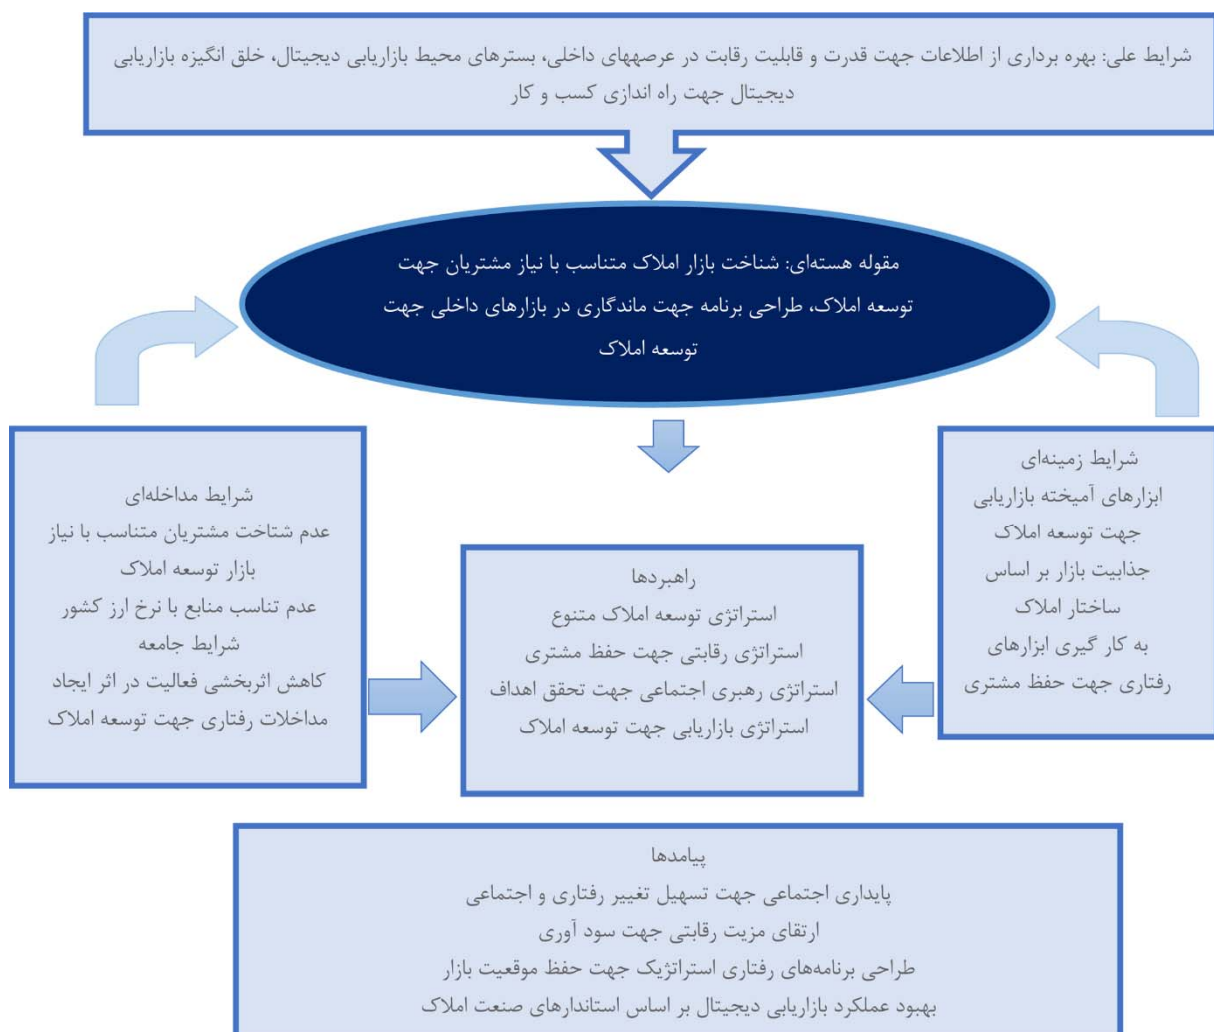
شرایط علی: بهره برداری از اطلاعات جهت قدرت و قابلیت رقابت در عرصههای داخلی، بسترهای محیط بازاریابی دیجیتال، خلق انگیزه بازاریابی دیجیتال جهت راه اندازی کسب و کار

مقوله هستهای: شناخت بازار املاک متناسب با نیاز مشتریان جهت توسعه املاک، طراحی برنامه جهت ماندگاری در بازارهای داخلی جهت توسعه املاک

شرایط زمینهای
ابزارهای آمیخته بازاریابی
جهت توسعه املاک
جذابیت بازار بر اساس
ساختار املاک
به کار گیری ابزارهای
رفتاری جهت حفظ مشتری

راهبردها
استراتژی توسعه املاک متنوع
استراتژی رقابتی جهت حفظ مشتری
استراتژی رهبری اجتماعی جهت تحقق اهداف
استراتژی بازاریابی جهت توسعه املاک

شرایط مداخلهای
عدم شناخت مشتریان متناسب با نیاز
بازار توسعه املاک
عدم تناسب منابع با نرخ ارز کشور
شرایط جامعه
کاهش اثربخشی فعالیت در اثر ایجاد
مداخلات رفتاری جهت توسعه املاک

پیامدها
پایداری اجتماعی جهت تسهیل تغییر رفتاری و اجتماعی
ارتقای مزیت رقابتی جهت سود آوری
طراحی برنامههای رفتاری استراتژیک جهت حفظ موقعیت بازار
بهبود عملکرد بازاریابی دیجیتال بر اساس استانداردهای صنعت املاک